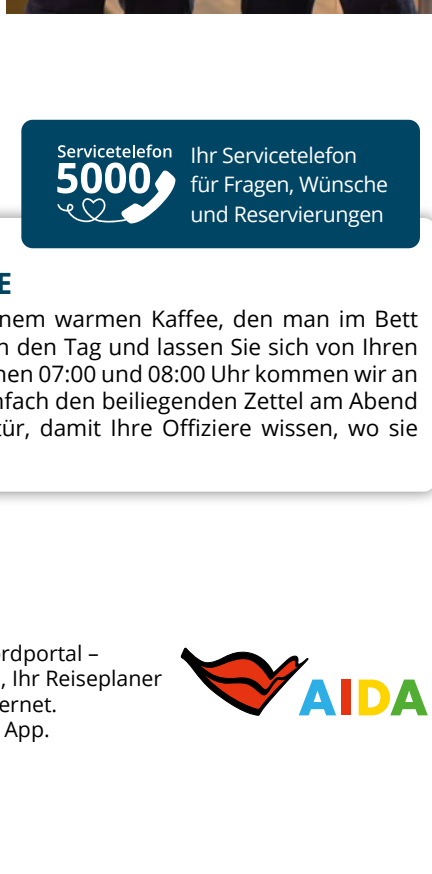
Servicetelefon
5000

Ihr Servicetelefon für Fragen, Wünsche und Reservierungen

E

nem warmen Kaffee, den man im Bett n den Tag und lassen Sie sich von Ihren nen 07:00 und 08:00 Uhr kommen wir an nfach den beiliegenden Zettel am Abend ür, damit Ihre Offiziere wissen, wo sie

rdportal – , Ihr Reiseplaner ernet. App.

AIDA